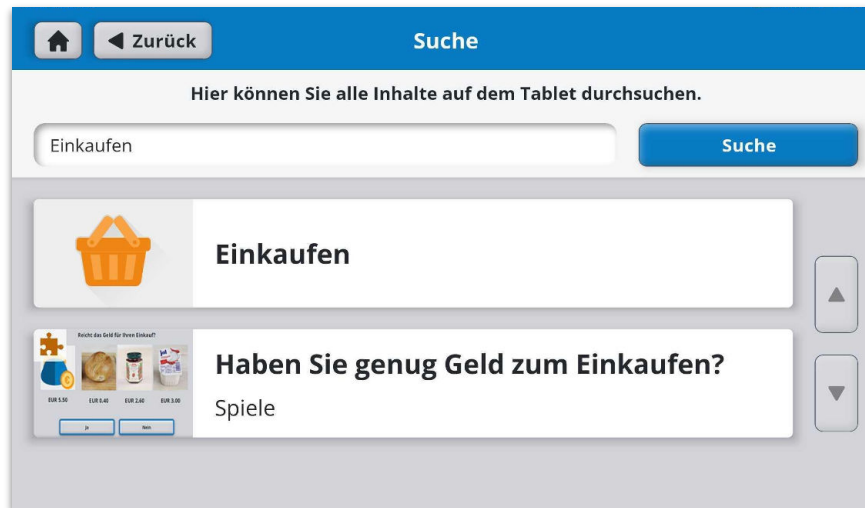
Zurück

Suche

Hier können Sie alle Inhalte auf dem Tablet durchsuchen.

Einkaufen

Suche

Einkaufen

Reicht das Geld für Ihren Einkauf?

EUR 5.50 EUR 0.40 EUR 2.40 EUR 3.00

Ja Nein

Haben Sie genug Geld zum Einkaufen?

Spiele